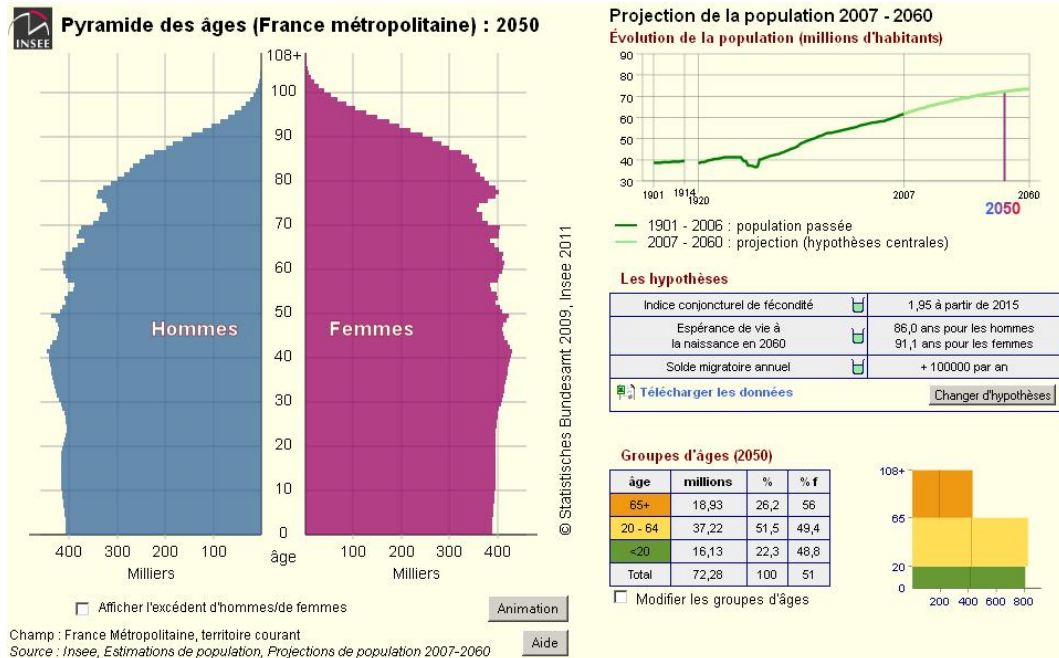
INSEE

Pyramide des âges (France métropolitaine) : 2050

108+
100
90
80
70
60
50
40
30
20
10
0

Hommes

Femmes

400 300 200 100
Milliers

âge

100 200 300 400
Milliers

© Statistisches Bundesamt 2009, Insee 2011

Afficher l'excédent d'hommes/de femmes

Animation

Champ : France Métropolitaine, territoire courant
Source : Insee, Estimations de population, Projections de population 2007-2060

Aide

Projection de la population 2007 - 2060
Évolution de la population (millions d'habitants)

90
80
70
60
50
40
30
1901 1914 1920 2007 2060
2050

1901 - 2006 : population passée
2007 - 2060 : projection (hypothèses centrales)

Les hypothèses

| | |
|---|---|
| Indice conjoncturel de fécondité | 1,95 à partir de 2015 |
| Espérance de vie à la naissance en 2060 | 86,0 ans pour les hommes 91,1 ans pour les femmes |
| Solde migratoire annuel | + 100000 par an |

Télécharger les données

Changer d'hypothèses

Groupes d'âges (2050)

| âge | millions | % | % f |
|---|---|---|---|
| 65+ | 18,93 | 26,2 | 56 |
| 20 - 64 | 37,22 | 51,5 | 49,4 |
| <20 | 16,13 | 22,3 | 48,8 |
| Total | 72,28 | 100 | 51 |

Modifier les groupes d'âges

108+
65
20
0
200 400 600 800